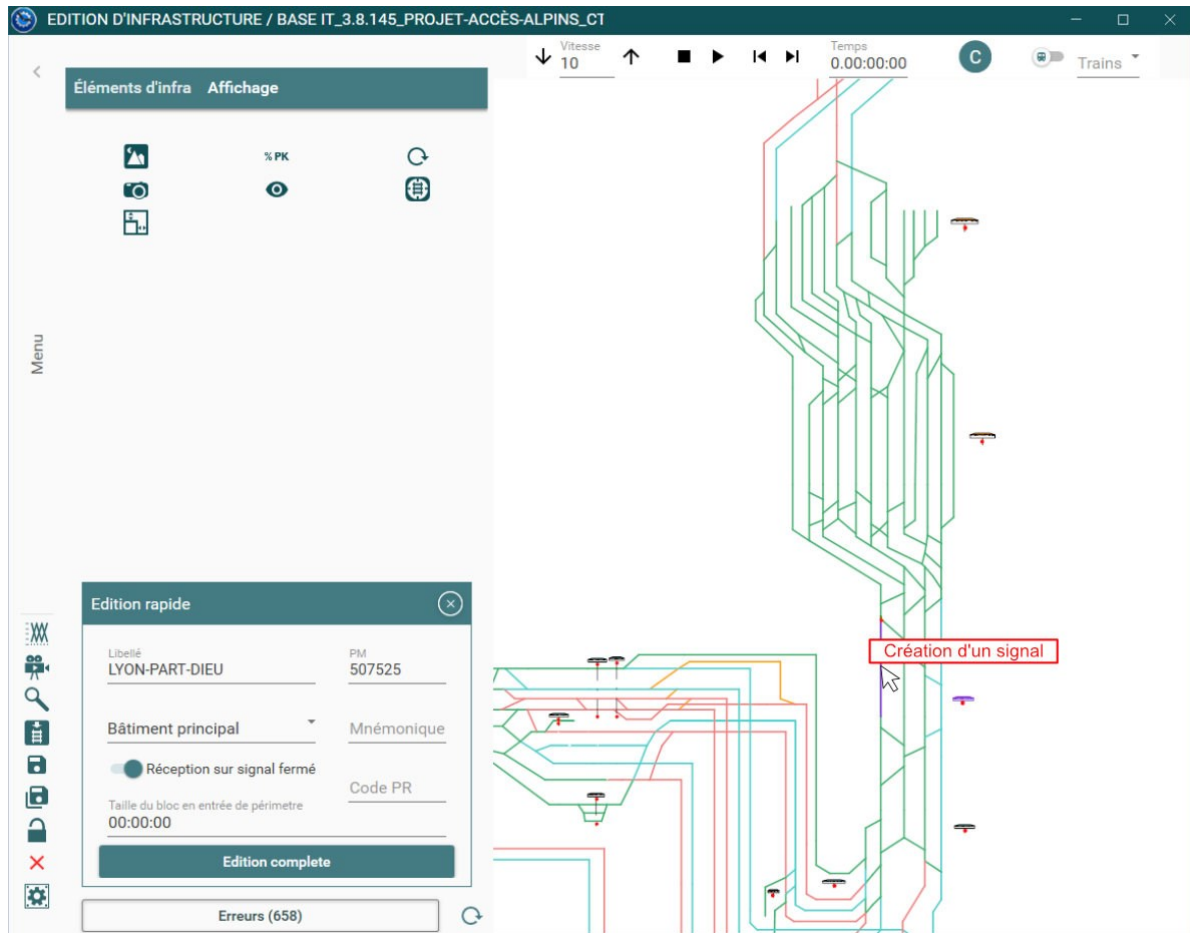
EDITION D'INFRASTRUCTURE / BASE IT_3.8.145_PROJET-ACCÈS-ALPINS_CT

Vitesse
10

Temps
0.00:00:00

C

Trains

Éléments d'infra Affichage

% PK

Menu

Edition rapide

Libellé
LYON-PART-DIEU

PM
507525

Bâtiment principal

Mnémonique

Réception sur signal fermé

Code PR

Taille du bloc en entrée de périmetre
00:00:00

Edition complete

Erreurs (658)

Création d'un signal